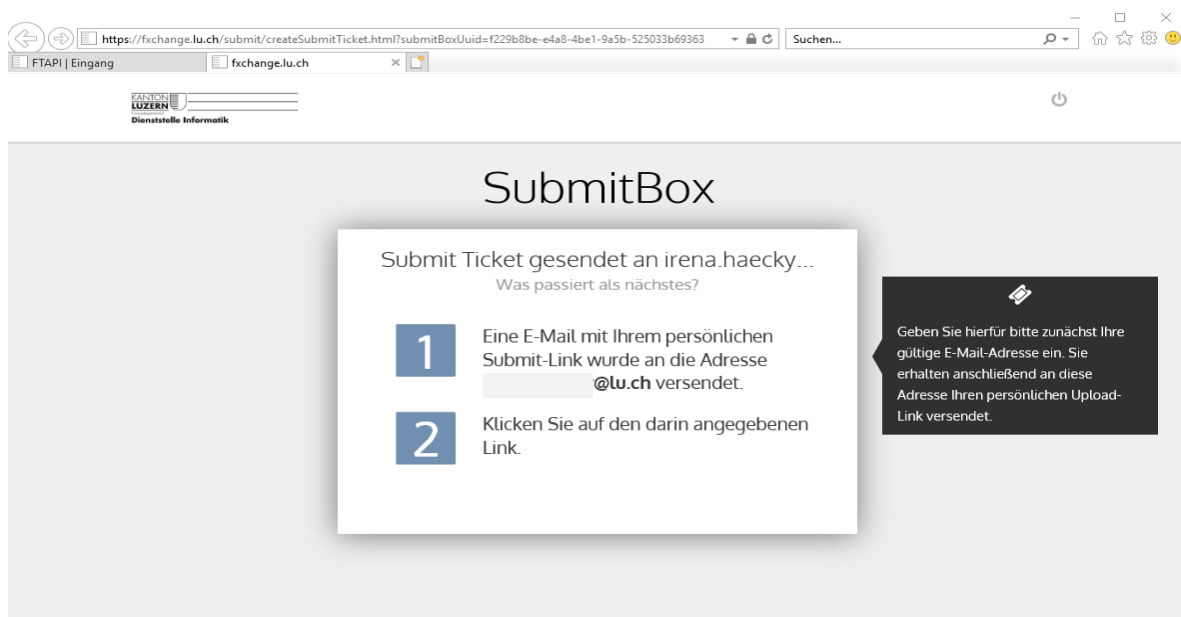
https://fxchange.lu.ch/submit/createSubmitTicket.html?submitBoxUuid=f229b8be-e4a8-4be1-9a5b-525033b69363

Suchen...

FTAPI | Eingang

fxchange.lu.ch

KANTON LUZERN

Dienststelle Informatik

SubmitBox

Submit Ticket gesendet an irena.haecky...

Was passiert als nächstes?

1 Eine E-Mail mit Ihrem persönlichen Submit-Link wurde an die Adresse @lu.ch versendet.

2 Klicken Sie auf den darin angegebenen Link.

Geben Sie hierfür bitte zunächst Ihre gültige E-Mail-Adresse ein. Sie erhalten anschließend an diese Adresse Ihren persönlichen Upload-Link versendet.